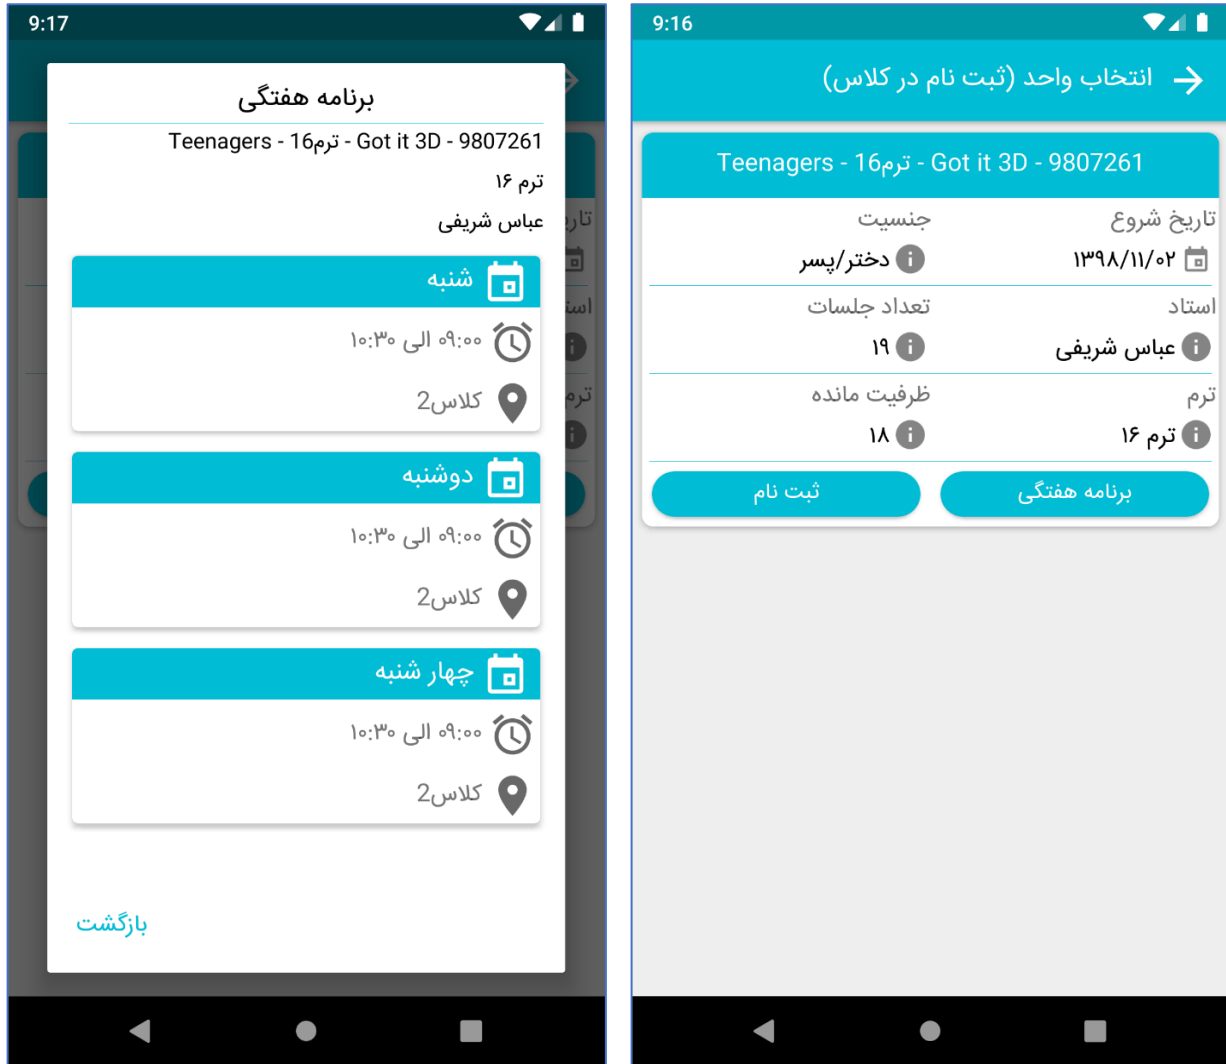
9:17

برنامه هفتگی

Teenagers - 16ترم - Got it 3D - 9807261

ترم ۱۶

عباس شریفی

شنبه

۰۹:۰۰ الی ۱۰:۳۰

کلاس2

دوشنبه

۰۹:۰۰ الی ۱۰:۳۰

کلاس2

چهار شنبه

۰۹:۰۰ الی ۱۰:۳۰

کلاس2

بازگشت

9:16

انتخاب واحد (ثبت نام در کلاس)

Teenagers - 16ترم - Got it 3D - 9807261

تاریخ شروع

۱۳۹۸/۱۱/۰۲

جنسیت

دختر/پسر

استاد

عباس شریفی

تعداد جلسات

۱۹

ترم

ترم ۱۶

ظرفیت مانده

۱۸

برنامه هفتگی

ثبت نام